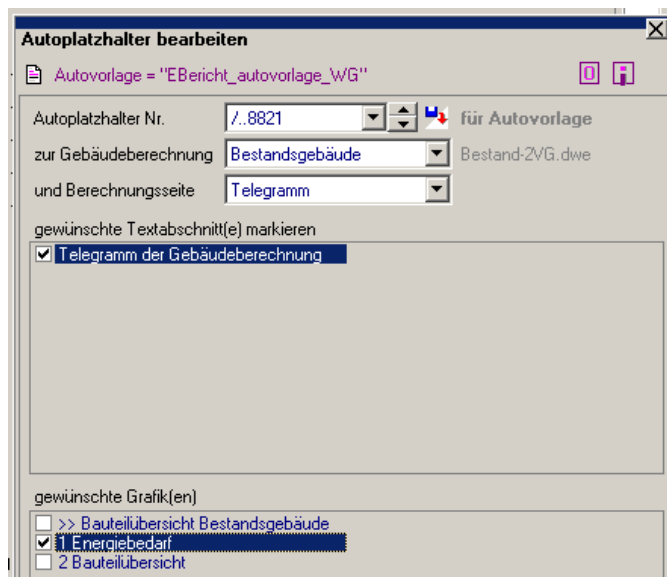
Autoplatzhalter bearbeiten

Autovorlage = "EBericht_autovorlage_WG"

Autoplatzhalter Nr. /..8821 für Autovorlage

zur Gebäudeberechnung Bestandsgebäude Bestand-2VG.dwe

und Berechnungsseite Telegramm

gewünschte Textabschnitt(e) markieren

Telegramm der Gebäudeberechnung

gewünschte Grafik(en)

>> Bauteilübersicht Bestandsgebäude

1 Energiebedarf

2 Bauteilübersicht